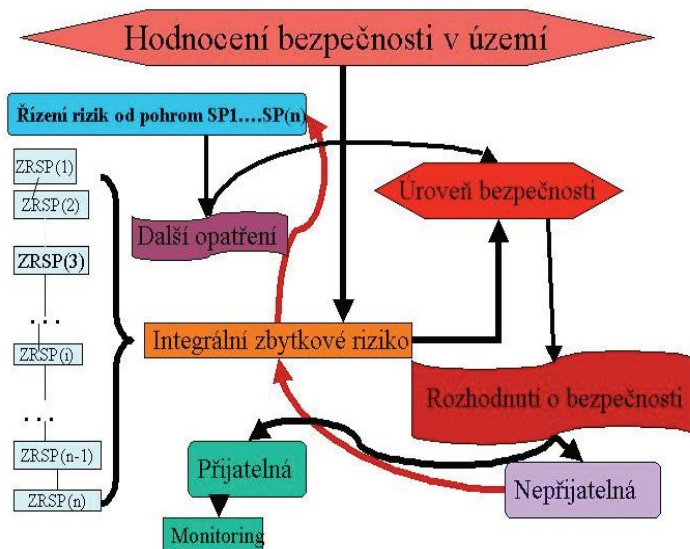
Hodnocení bezpečnosti v území

Řízení rizik od pohrom SP1....SP(n)

ZRSP(1)

ZRSP(2)

ZRSP(3)

...

ZRSP(i)

...

ZRSP(n-1)

ZRSP(n)

Další opatření

Úroveň bezpečnosti

Integrální zbytkové riziko

Rozhodnutí o bezpečnosti

Přijatelná

Nepřijatelná

Monitoring